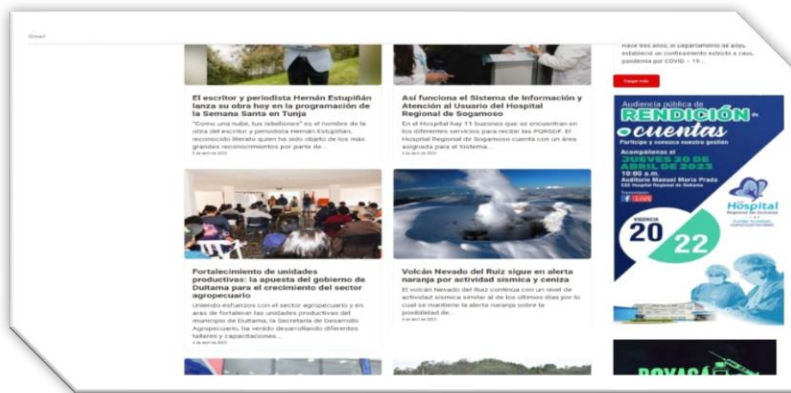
Email

El escritor y periodista Hernán Estupiñán lanza su obra hoy en la programación de la Semana Santa en Tunja

"Como una nube, tus rebeliones" es el nombre de la obra del escritor y periodista Hernán Estupiñán, reconocido literato quien ha sido objeto de los más grandes reconocimientos por parte de...

Así funciona el Sistema de Información y Atención al Usuario del Hospital Regional de Sogamoso

En el Hospital hay 11 buzones que se encuentran en los diferentes servicios para recibir las PQRSDF. El Hospital Regional de Sogamoso cuenta con un área asignada para el Sistema...

Fortalecimiento de unidades productivas: la apuesta del gobierno de Duitama para el crecimiento del sector agropecuario

Uniendo esfuerzos con el sector agropecuario y en aras de fortalecer las unidades productivas del municipio de Duitama, la Secretaría de Desarrollo Agropecuario, ha venido desarrollando diferentes talleres y capacitaciones...

Volcán Nevado del Ruiz sigue en alerta naranja por actividad sísmica y ceniza

El volcán Nevado del Ruiz continúa con un nivel de actividad sísmica similar al de los últimos días por lo cual se mantiene la alerta naranja sobre la posibilidad de...

Hace tres años, el Departamento de Boyacá estableció un confinamiento estricto a causa de la pandemia por COVID – 19...

Audiencia pública de RENDICIÓN de cuentas
Participe y conozca nuestra gestión
Acompáñenos el JUEVES 20 DE ABRIL DE 2023
10:00 a.m.
Auditorio Manuel María Prada
Hospital Regional de Duitama
LIVE
VIGENCIA
2022
Hospital Regional de Duitama

BOYACÁ